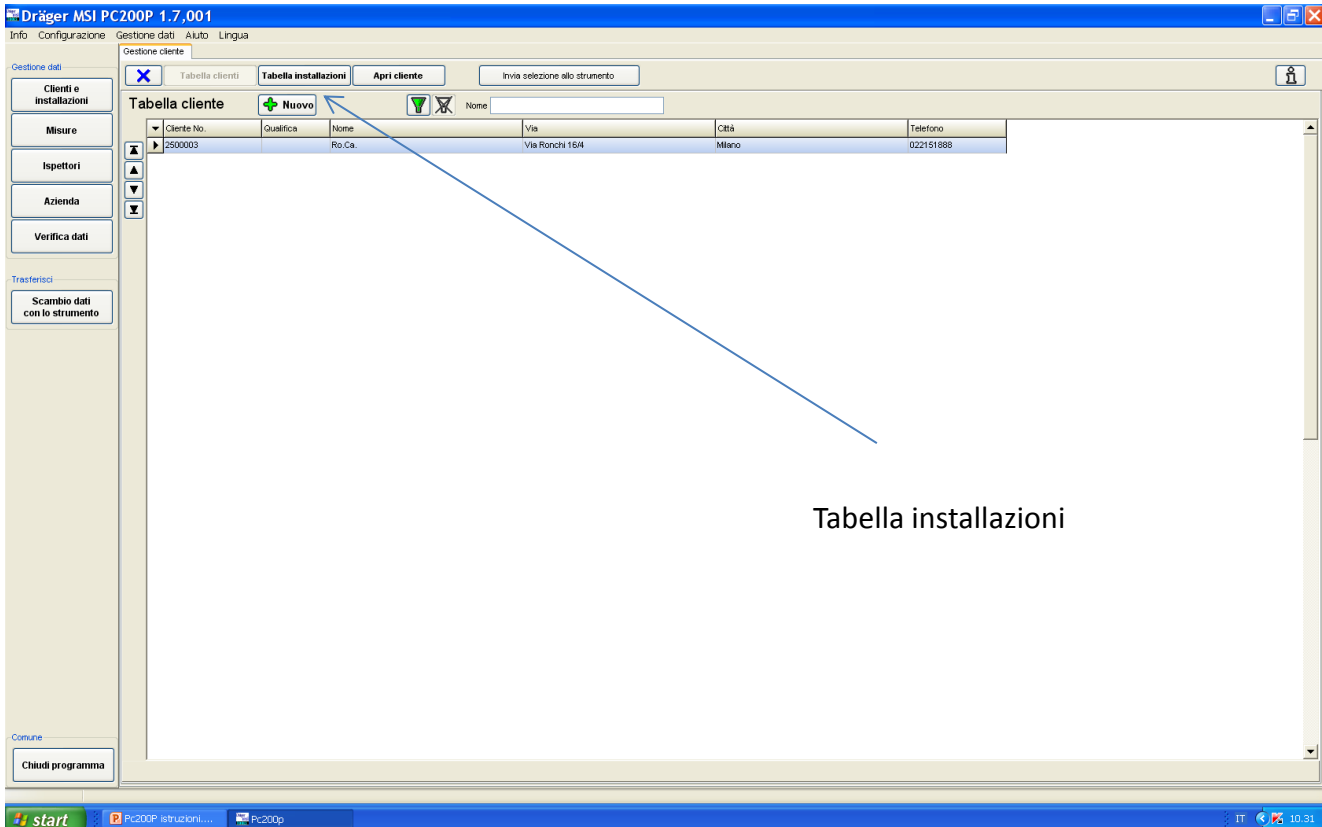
Dräger MSI PC200P 1.7,001

Info Configurazione Gestione dati Aiuto Lingua

Gestione cliente

Gestione dati

Clienti e installazioni

Misure

Ispettori

Azienda

Verifica dati

Trasferisci

Scambio dati con lo strumento

Comune

Chiudi programma

Tabella clienti | Tabella installazioni | Apri cliente | Invia selezione allo strumento

Tabella cliente | Nuovo | Nome

| Cliente No. | Qualifica | Nome | Via | Città | Telefono |
|---|---|---|---|---|---|
| 2500003 | | Ro.Ca. | Via Ronchi 16/4 | Milano | 022151888 |

Tabella installazioni

start | Pc200P istruzioni.... | Pc200p

IT 10.31